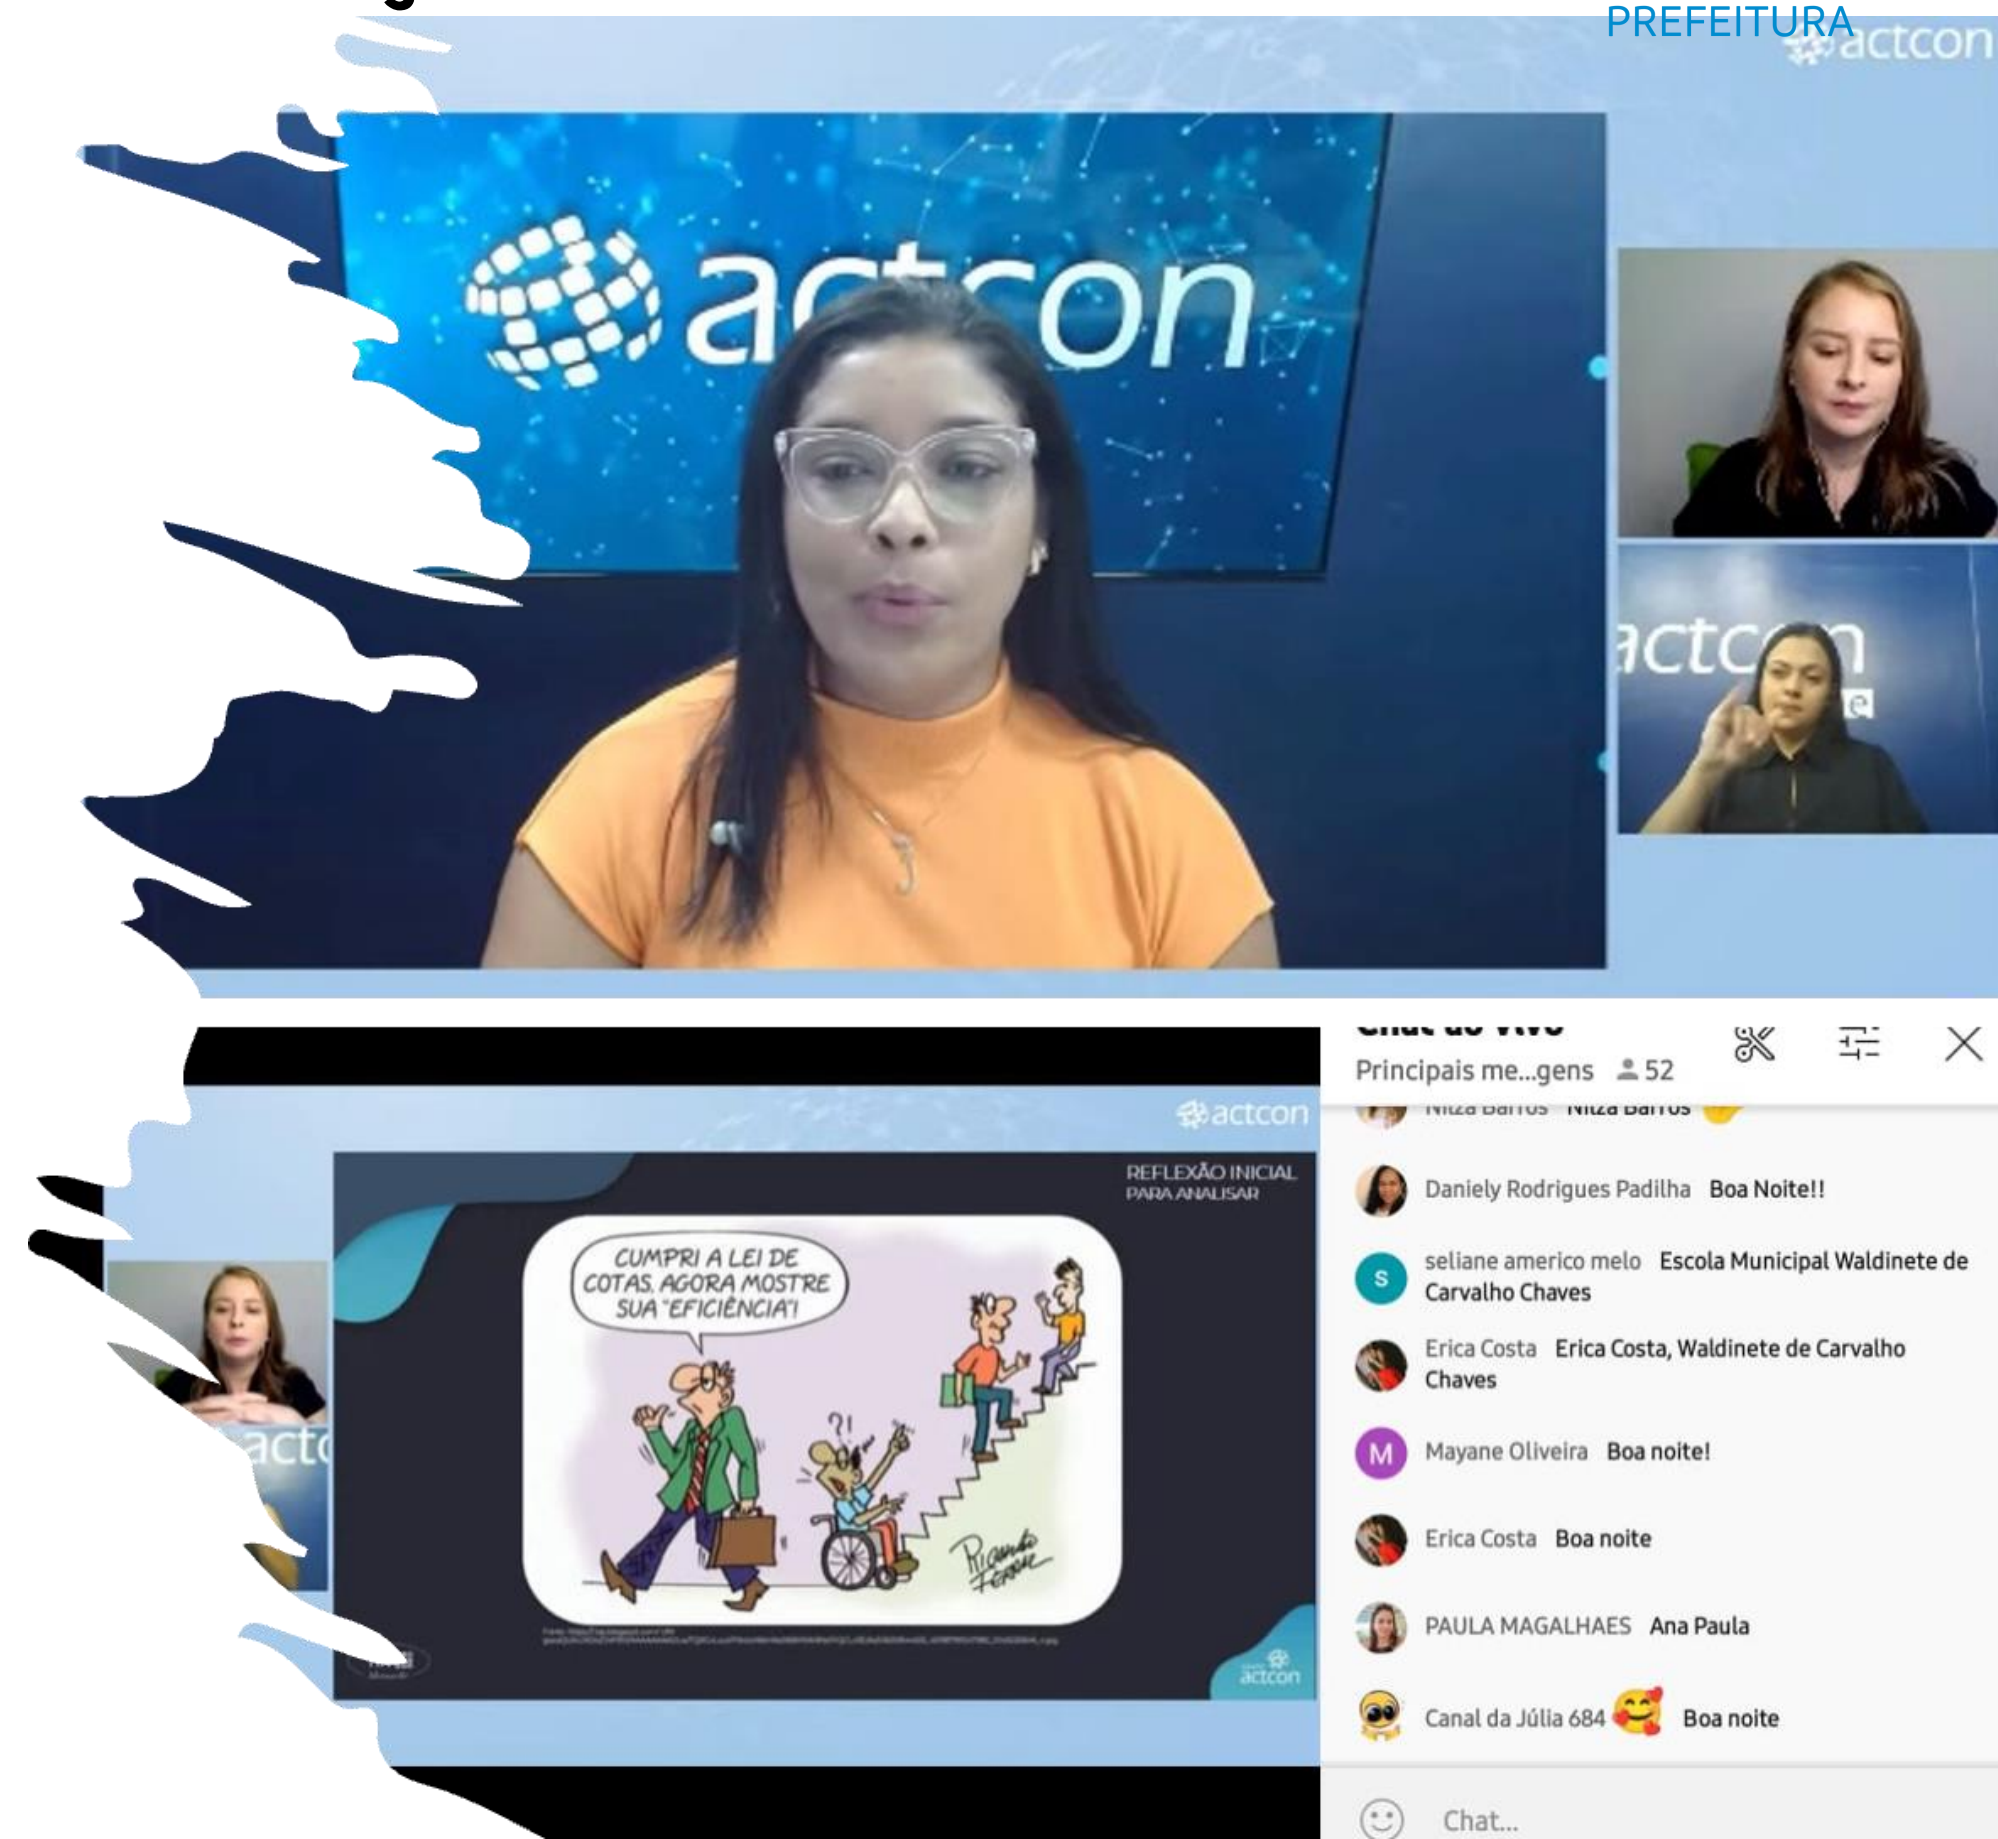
PREFEITURA

actcon

actcon

actcon

Chat ao vivo
Principais me...gens 52

Nilza Barros Nilza Barros

Daniely Rodrigues Padilha Boa Noite!!

seliane americo melo Escola Municipal Waldinete de Carvalho Chaves

Erica Costa Erica Costa, Waldinete de Carvalho Chaves

Mayane Oliveira Boa noite!

Erica Costa Boa noite

PAULA MAGALHAES Ana Paula

Canal da Júlia 684 Boa noite

Chat...

actcon

REFLEXÃO INICIAL PARA ANALISAR

CUMPRI A LEI DE COTAS. AGORA MOSTRE SUA "EFICIÊNCIA"!

?!

Ricardo Ferraz

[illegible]

actcon